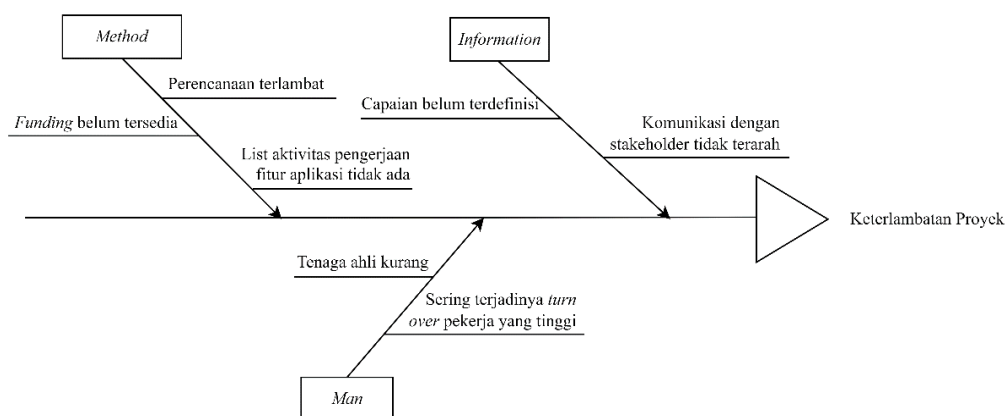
Method

Perencanaan terlambat

*Funding* belum tersedia

List aktivitas pengerjaan fitur aplikasi tidak ada

Information

Capaian belum terdefinisi

Komunikasi dengan stakeholder tidak terarah

Keterlambatan Proyek

Tenaga ahli kurang

Sering terjadinya *turn over* pekerja yang tinggi

Man